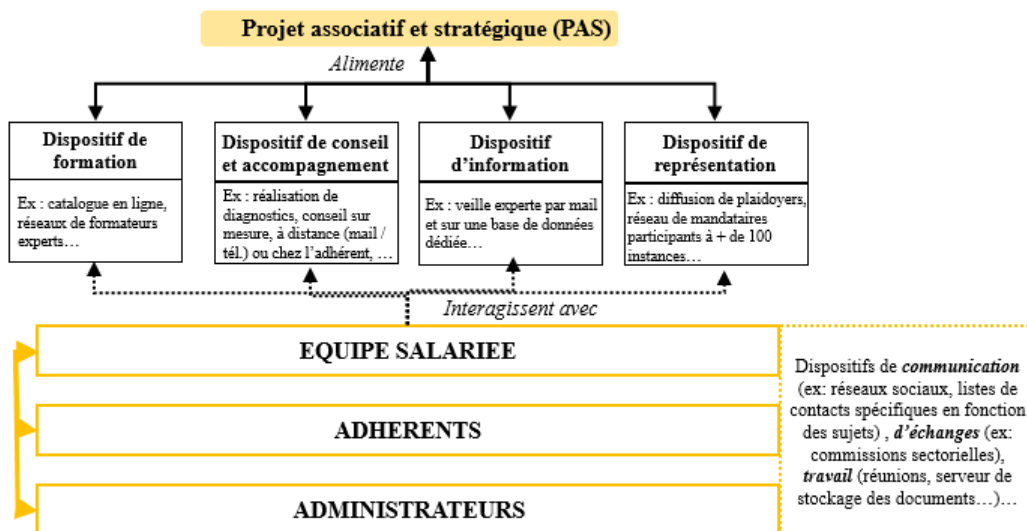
Projet associatif et stratégique (PAS)

Alimente

Dispositif de formation

Ex : catalogue en ligne, réseaux de formateurs experts…

Dispositif de conseil et accompagnement

Ex : réalisation de diagnostics, conseil sur mesure, à distance (mail / tél.) ou chez l'adhérent, …

Dispositif d'information

Ex : veille experte par mail et sur une base de données dédiée…

Dispositif de représentation

Ex : diffusion de plaidoyers, réseau de mandataires participants à + de 100 instances…

Interagissent avec

EQUIPE SALARIEE

ADHERENTS

ADMINISTRATEURS

Dispositifs de *communication* (ex: réseaux sociaux, listes de contacts spécifiques en fonction des sujets) , *d'échanges* (ex: commissions sectorielles), *travail* (réunions, serveur de stockage des documents…)…